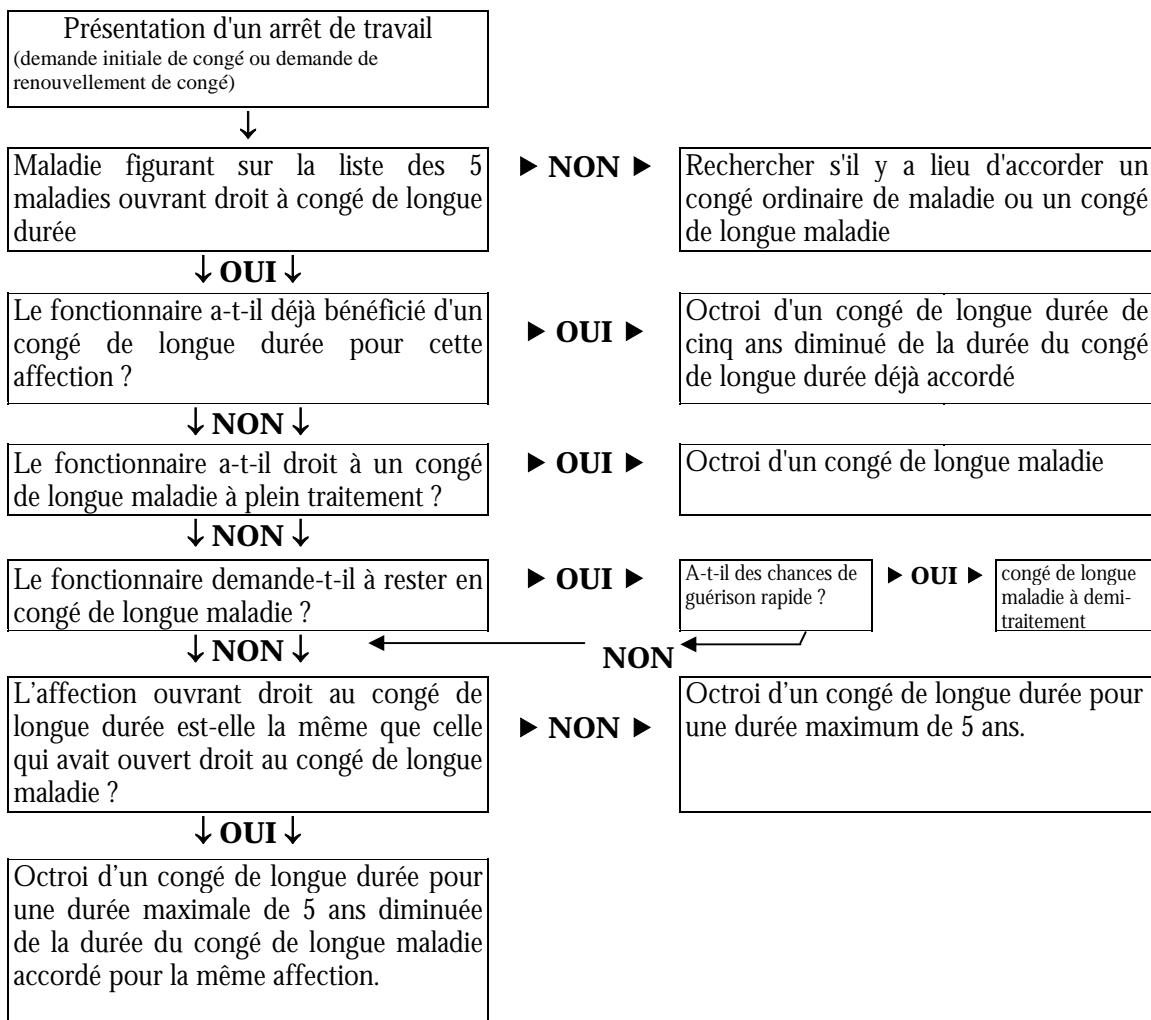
Présentation d'un arrêt de travail
(demande initiale de congé ou demande de renouvellement de congé)

↓

Maladie figurant sur la liste des 5 maladies ouvrant droit à congé de longue durée

▶ NON ▶

Rechercher s'il y a lieu d'accorder un congé ordinaire de maladie ou un congé de longue maladie

↓ OUI ↓

Le fonctionnaire a-t-il déjà bénéficié d'un congé de longue durée pour cette affection ?

▶ OUI ▶

Octroi d'un congé de longue durée de cinq ans diminué de la durée du congé de longue durée déjà accordé

↓ NON ↓

Le fonctionnaire a-t-il droit à un congé de longue maladie à plein traitement ?

▶ OUI ▶

Octroi d'un congé de longue maladie

↓ NON ↓

Le fonctionnaire demande-t-il à rester en congé de longue maladie ?

▶ OUI ▶

A-t-il des chances de guérison rapide ?

▶ OUI ▶

congé de longue maladie à demi-traitement

NON

↓ NON ↓

L'affection ouvrant droit au congé de longue durée est-elle la même que celle qui avait ouvert droit au congé de longue maladie ?

▶ NON ▶

Octroi d'un congé de longue durée pour une durée maximum de 5 ans.

↓ OUI ↓

Octroi d'un congé de longue durée pour une durée maximale de 5 ans diminuée de la durée du congé de longue maladie accordé pour la même affection.